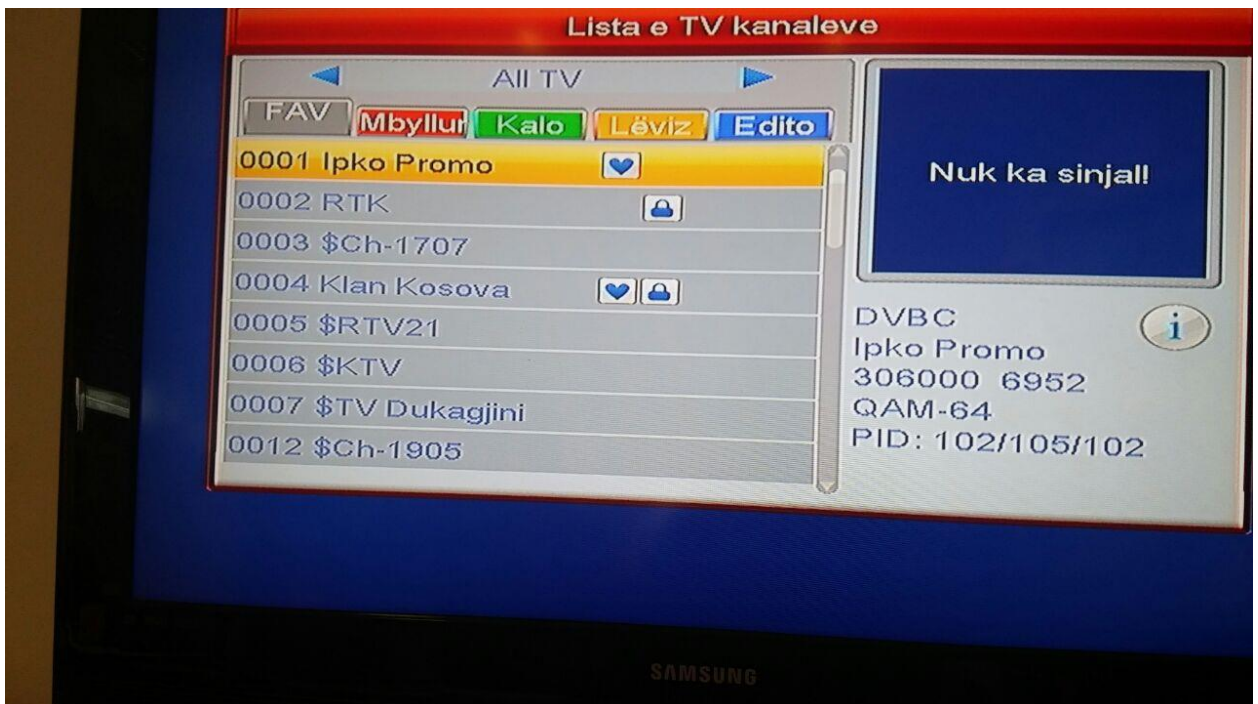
Lista e TV kanaleve

All TV

FAV Mbyllur Kalo Lëviz Edito

0001 Ipko Promo
0002 RTK
0003 $Ch-1707
0004 Klan Kosova
0005 $RTV21
0006 $KTV
0007 $TV Dukagjini
0012 $Ch-1905

Nuk ka sinjal!

DVBC
Ipko Promo
306000 6952
QAM-64
PID: 102/105/102

i

SAMSUNG